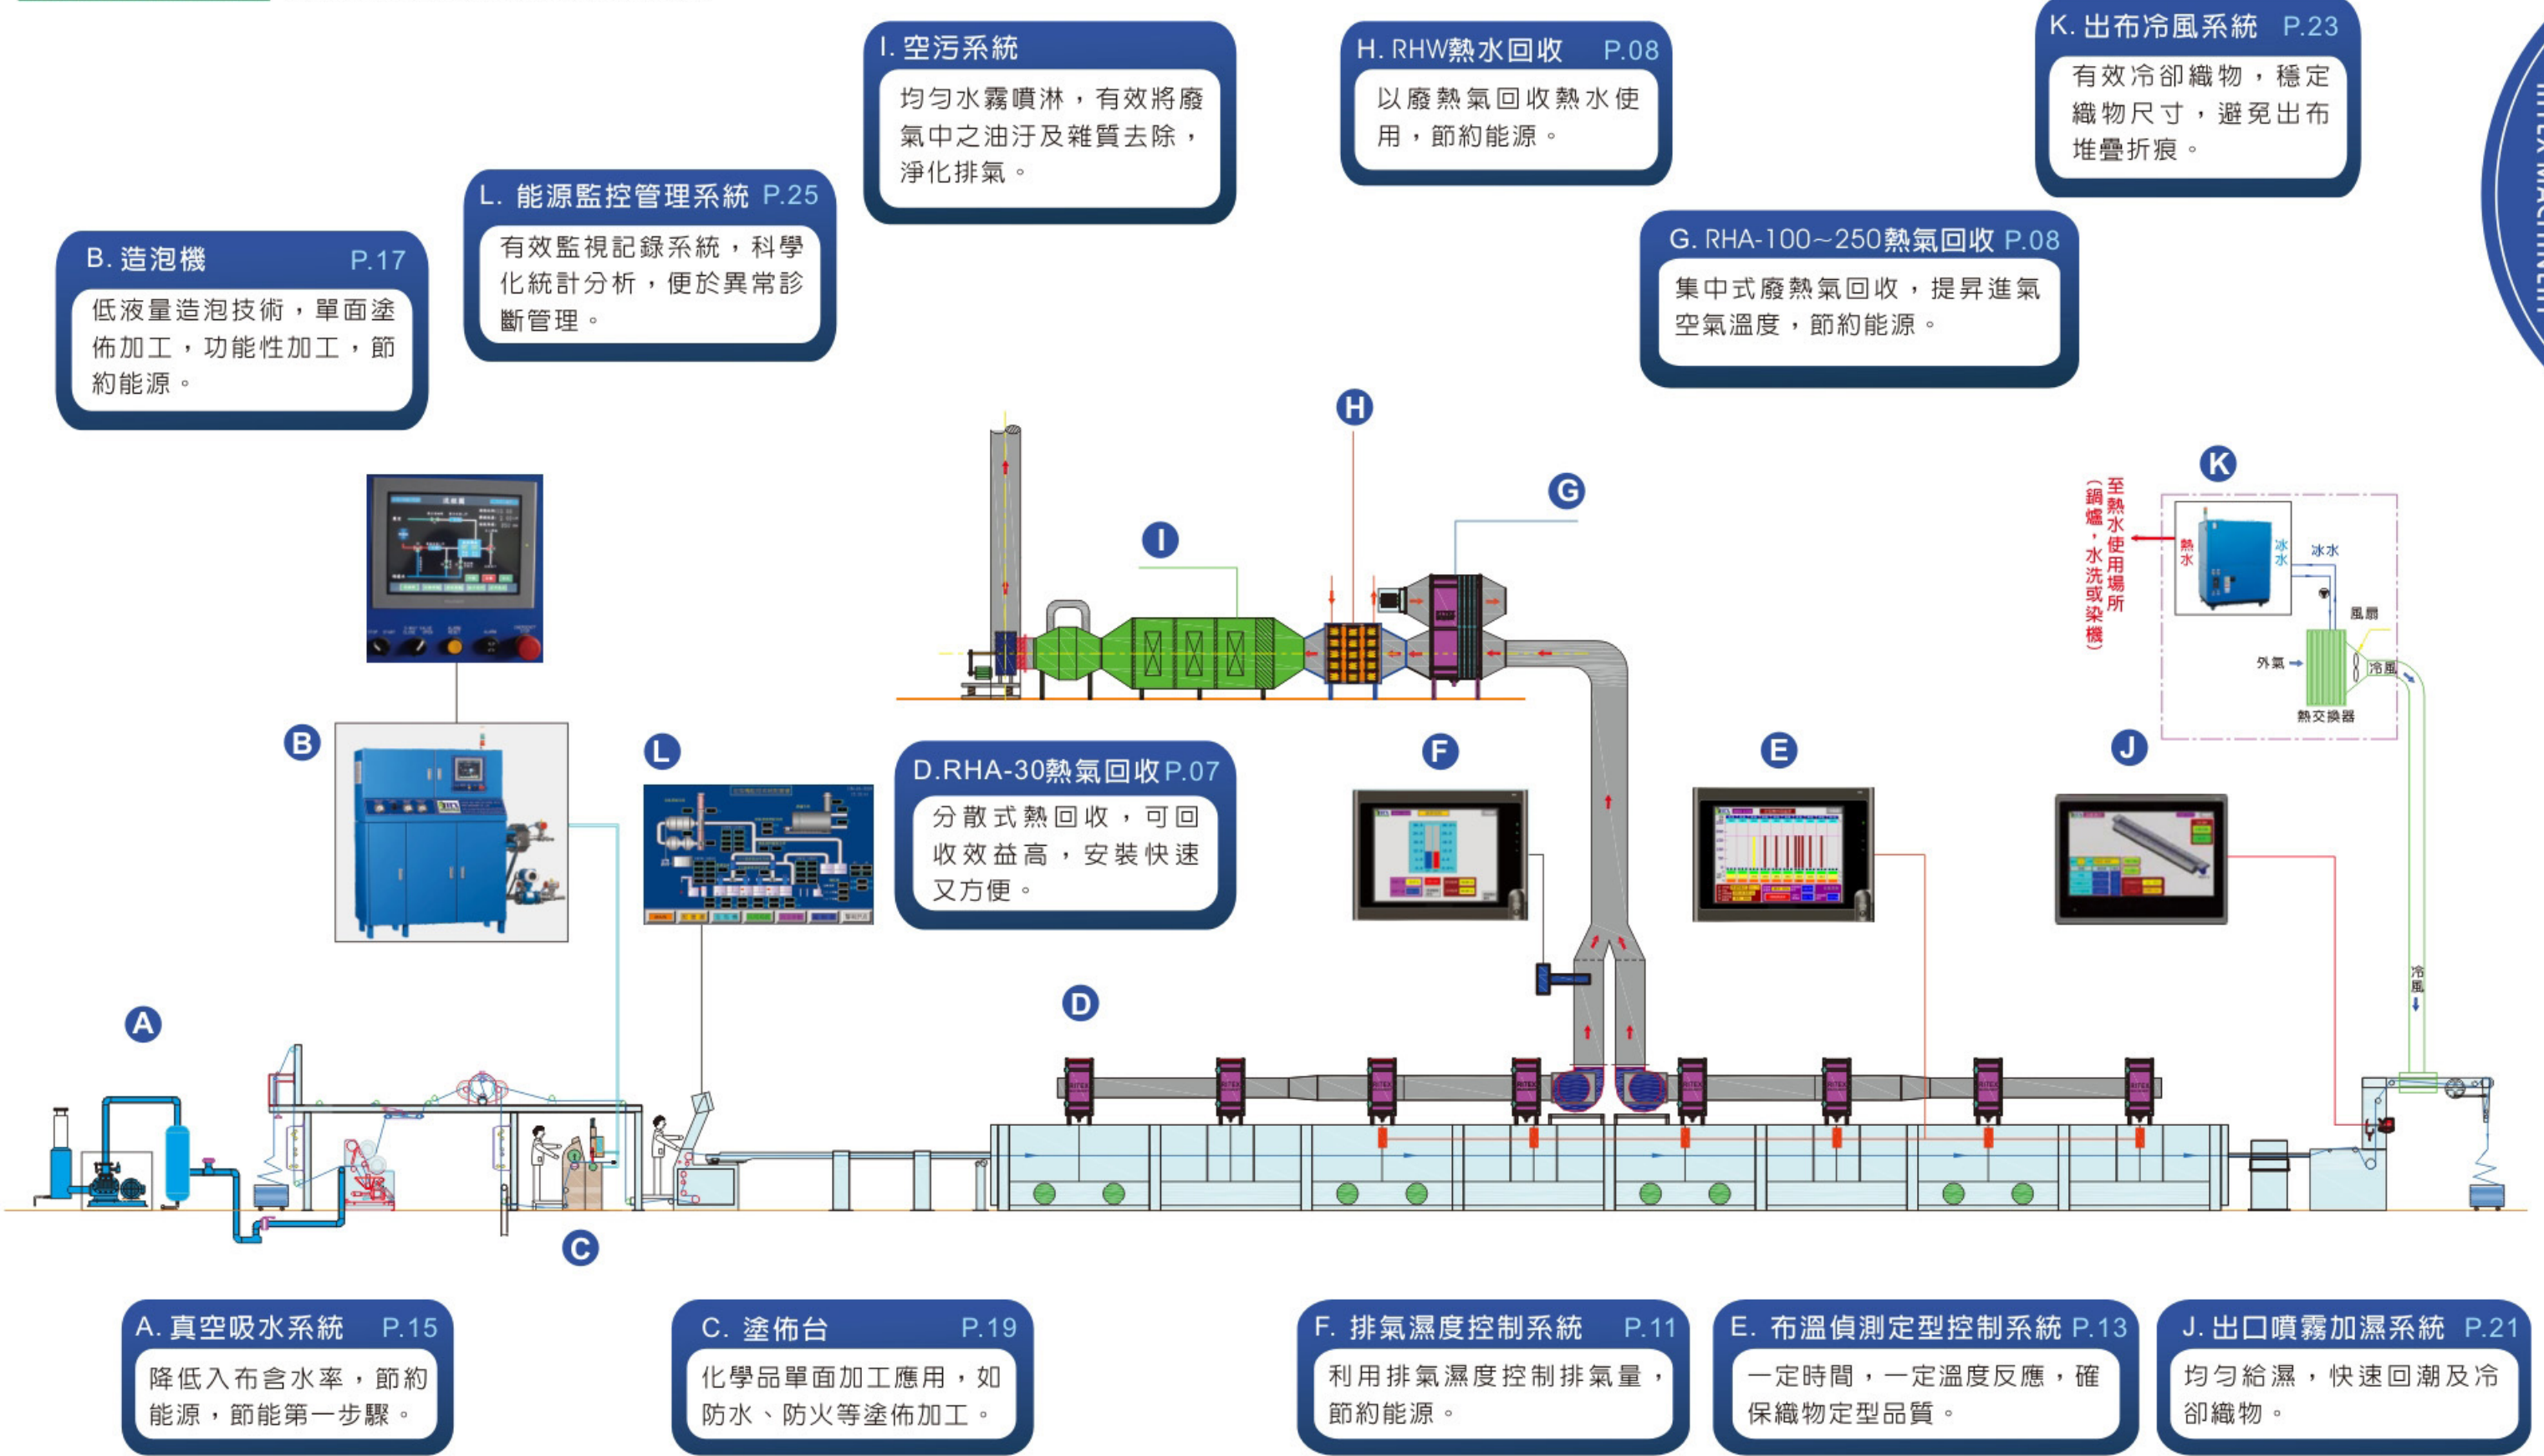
I. 空污系統
均勻水霧噴淋，有效將廢氣中之油汙及雜質去除，淨化排氣。

H. RHW熱水回收 P.08
以廢熱氣回收熱水使用，節約能源。

K. 出布冷風系統 P.23
有效冷卻織物，穩定織物尺寸，避免出布堆疊折痕。

L. 能源監控管理系統 P.25
有效監視記錄系統，科學化統計分析，便於異常診斷管理。

G. RHA-100~250熱氣回收 P.08
集中式廢熱氣回收，提昇進氣空氣溫度，節約能源。

B. 造泡機 P.17
低液量造泡技術，單面塗佈加工，功能性加工，節約能源。

H
G
I
K
至熱水使用場所(鍋爐，水洗或染機)
熱水
冰水
冰水
風扇
外氣
冷風
熱交換器

B
L
D.RHA-30熱氣回收 P.07
分散式熱回收，可回收效益高，安裝快速又方便。

F
E
J
冷風
A
D
C

A. 真空吸水系統 P.15
降低入布含水率，節約能源，節能第一步驟。

C. 塗佈台 P.19
化學品單面加工應用，如防水、防火等塗佈加工。

F. 排氣濕度控制系統 P.11
利用排氣濕度控制排氣量，節約能源。

E. 布溫偵測定型控制系統 P.13
一定時間，一定溫度反應，確保織物定型品質。

J. 出口噴霧加濕系統 P.21
均勻給濕，快速回潮及冷卻織物。